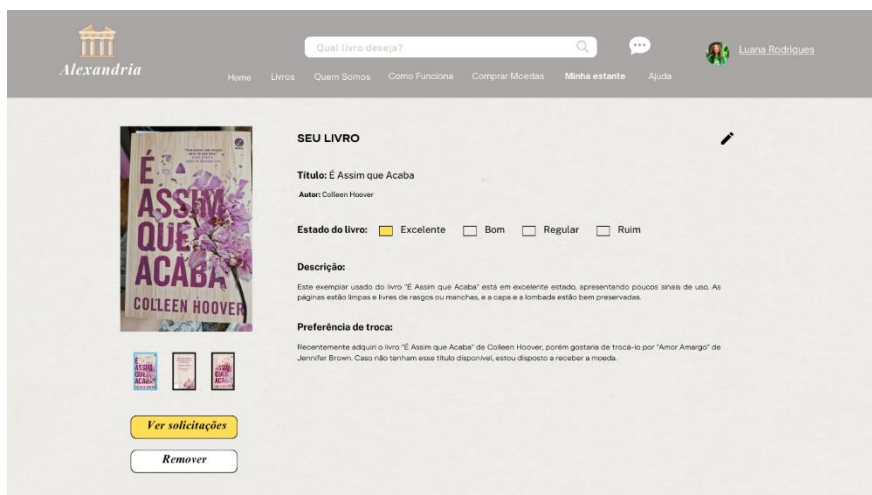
Alexandria

Qual livro deseja?

Luana Rodrigues

Home Livros Quem Somos Como Funciona Comprar Moedas Minha estante Ajuda

É ASSIM QUE ACABA
COLLEEN HOOVER

SEU LIVRO

Título: É Assim que Acaba

Autor: Colleen Hoover

Estado do livro: Excelente Bom Regular Ruim

Descrição:

Este exemplar usado do livro "É Assim que Acaba" está em excelente estado, apresentando poucos sinais de uso. As páginas estão limpas e livres de rasgos ou manchas, e a capa e a lombada estão bem preservadas.

Preferência de troca:

Recentemente adquiri o livro "É Assim que Acaba" de Colleen Hoover, porém gostaria de trocá-lo por "Amor Amargo" de Jennifer Brown. Caso não tenham esse título disponível, estou disposto a receber a moeda.

Ver solicitações

Remover